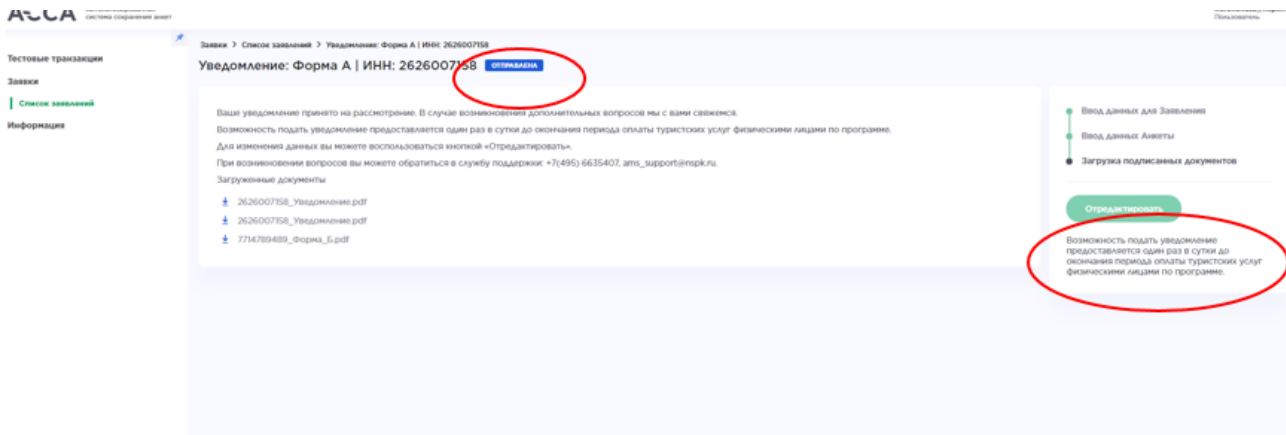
АССА система сохранения анкет

Пользователь

Тестовые транзакции

Заявки

Список заявлений

Информация

Заявки > Список заявлений > Уведомление: Форма А | ИНН: 2626007158

Уведомление: Форма А | ИНН: 2626007158 ОТПРАВЛЕНА

Ваше уведомление принято на рассмотрение. В случае возникновения дополнительных вопросов мы с вами свяжемся.

Возможность подать уведомление предоставляется один раз в сутки до окончания периода оплаты туристских услуг физическими лицами по программе.

Для изменения данных вы можете воспользоваться кнопкой «Отредактировать».

При возникновении вопросов вы можете обратиться в службу поддержки: +7(495) 6635407, ams_support@nspk.ru.

Загруженные документы

2626007158_Уведомление.pdf

2626007158_Уведомление.pdf

7714789489_Форма_Б.pdf

Ввод данных для Заявления

Ввод данных Анкеты

Загрузка подписанных документов

Отредактировать

Возможность подать уведомление предоставляется один раз в сутки до окончания периода оплаты туристских услуг физическими лицами по программе.